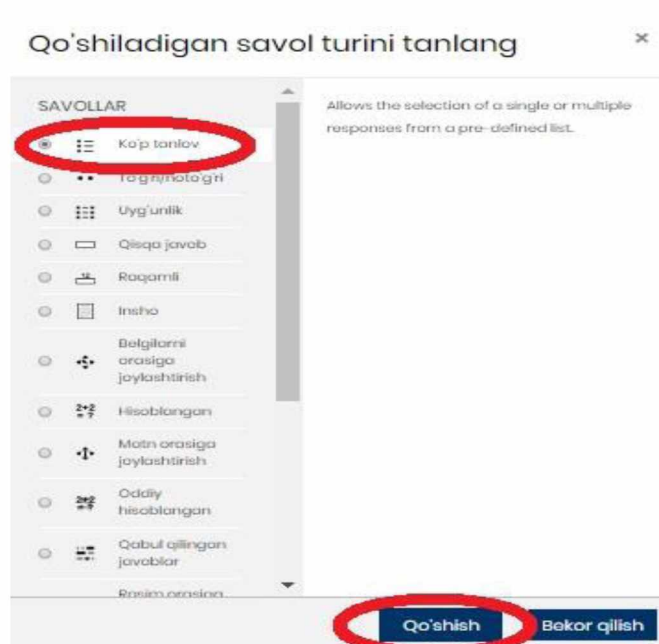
Qo'shiladigan savol turini tanlang

×

SAVOLLAR

Ko'p tanlov

To'g'ri/noto'g'ri

Uyg'unlik

Qisqa javob

Raqamli

Insho

Belgilarni orasiga joylashtirish

Hisoblangan

Matn orasiga joylashtirish

Oddiy hisoblangan

Qabul qilingan javoblar

Rasim orasiga

Allows the selection of a single or multiple responses from a pre-defined list.

Qo'shish

Bekor qilish